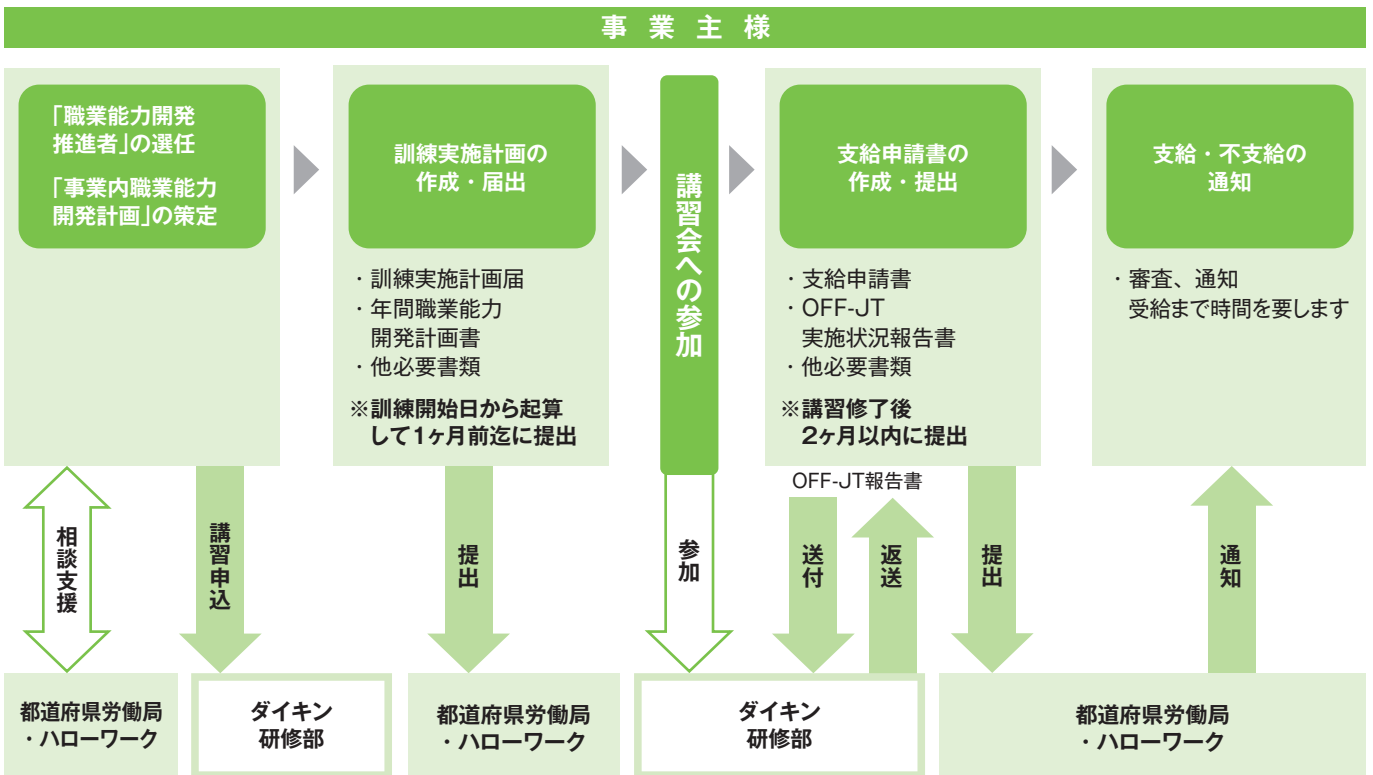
事業主様

「職業能力開発推進者」の選任

「事業内職業能力開発計画」の策定

訓練実施計画の作成・届出

・訓練実施計画届
・年間職業能力開発計画書
・他必要書類

※訓練開始日から起算して1ヶ月前迄に提出

講習会への参加

支給申請書の作成・提出

・支給申請書
・OFF-JT実施状況報告書
・他必要書類

※講習修了後2ヶ月以内に提出

支給・不支給の通知

・審査、通知
受給まで時間を要します

相談支援

講習申込

提出

参加

OFF-JT報告書

送付

返送

提出

通知

都道府県労働局・ハローワーク

ダイキン研修部

都道府県労働局・ハローワーク

ダイキン研修部

都道府県労働局・ハローワーク